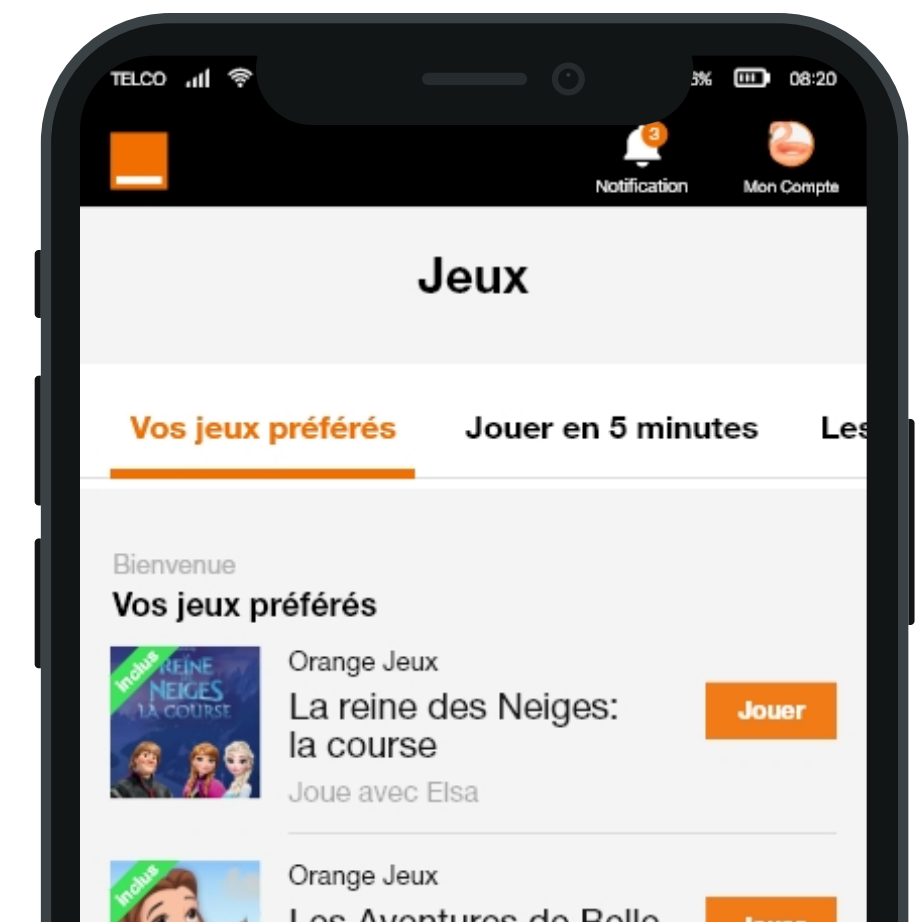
TELCO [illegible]3% 08:20

3
Notification
Mon Compte

Jeux

Vos jeux préférés
Jouer en 5 minutes
Les

Bienvenue
Vos jeux préférés

inclus
REINE NEIGES LA COURSE

Orange Jeux
La reine des Neiges: la course
Joue avec Elsa
Jouer

inclus
Orange Jeux
Les Aventures de Belle
Jouer